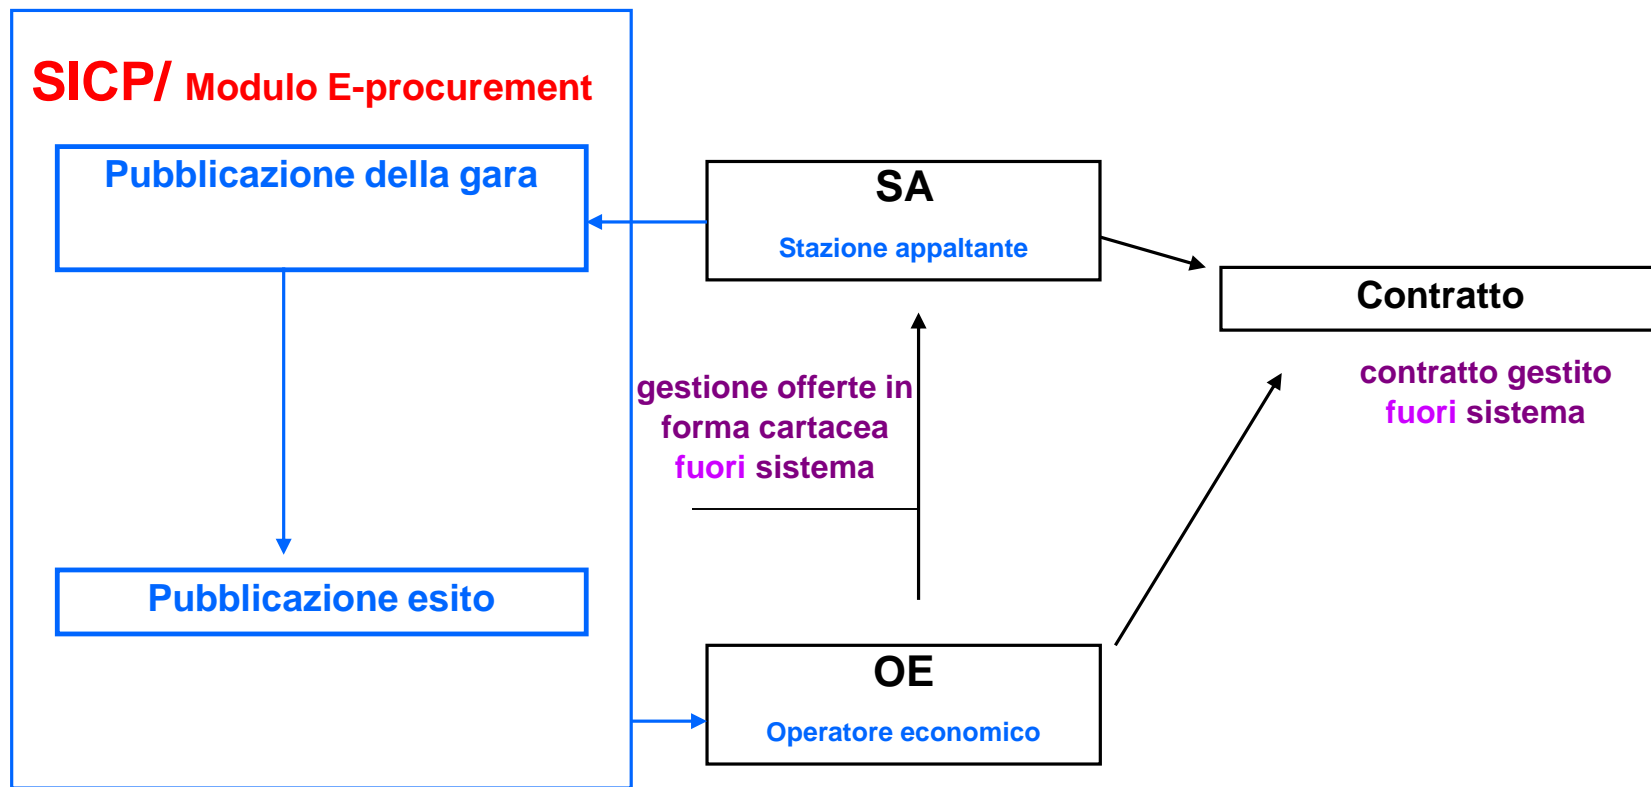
SICP/ Modulo E-procurement

Pubblicazione della gara

Pubblicazione esito

SA

Stazione appaltante

gestione offerte in forma cartacea fuori sistema

OE

Operatore economico

Contratto

contratto gestito fuori sistema